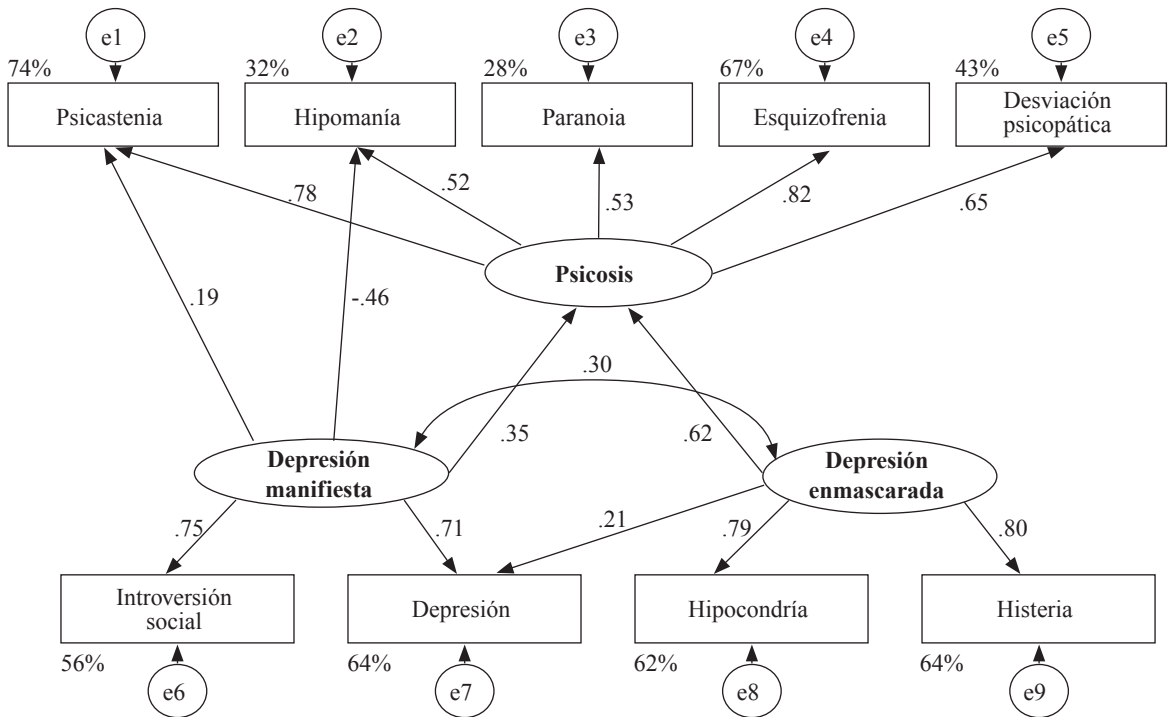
e1
74%
Psicastenia

e2
32%
Hipomanía

e3
28%
Paranoia

e4
67%
Esquizofrenia

e5
43%
Desviación psicopática

.78
.52
.53
.82
.65

Psicosis

.19
-.46
.30
.35
.62

Depresión manifiesta

Depresión enmascarada

.75
.71
.21
.79
.80

Introversión social
56%
e6

Depresión
64%
e7

Hipocondría
62%
e8

Histeria
64%
e9